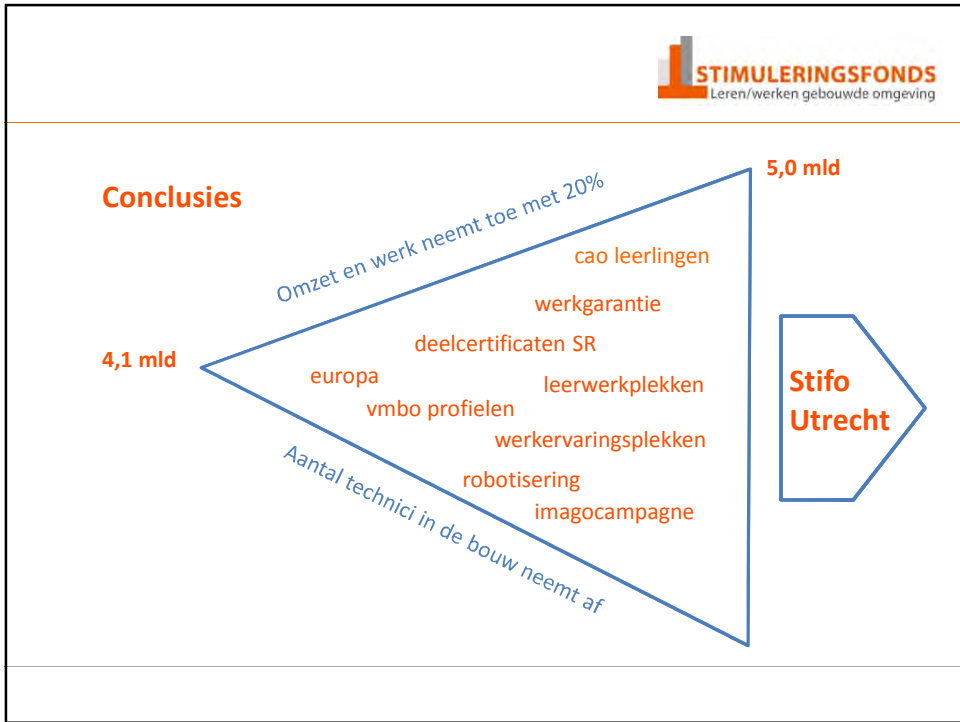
STIMULERINGSFONDS
Leren/werken gebouwde omgeving

Conclusies

4,1 mld

Omzet en werk neemt toe met 20%

5,0 mld

cao leerlingen
werkgarantie
deelcertificaten SR
europa
leerwerkplekken
vmbo profielen
werkervaringsplekken
robotisering
imagocampagne

Aantal technici in de bouw neemt af

Stifo Utrecht